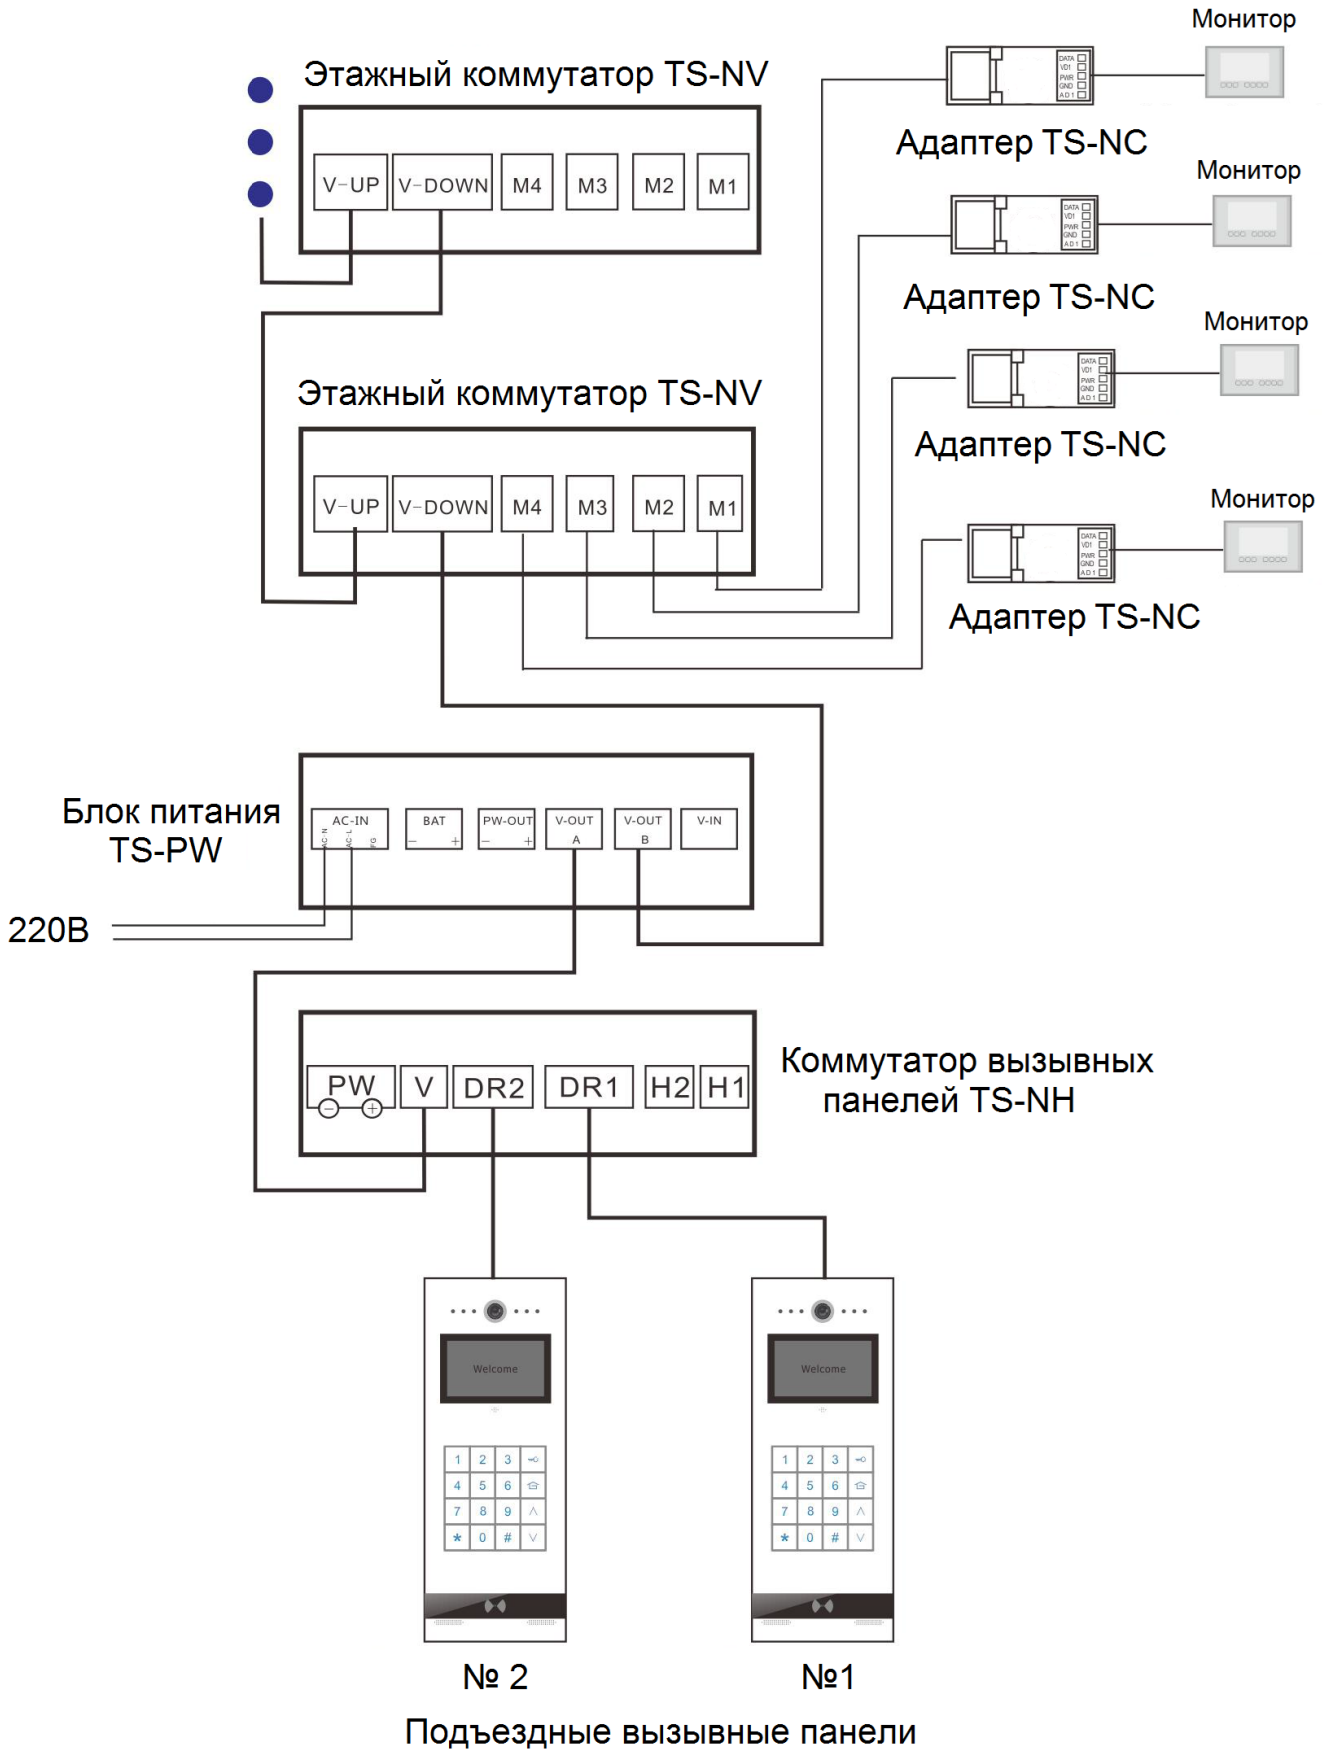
Этажный коммутатор TS-NV

V-UP V-DOWN M4 M3 M2 M1

Монитор

Адаптер TS-NC

Монитор

Адаптер TS-NC

Этажный коммутатор TS-NV

V-UP V-DOWN M4 M3 M2 M1

Монитор

Адаптер TS-NC

Монитор

Адаптер TS-NC

Блок питания TS-PW

AC-IN BAT PW-OUT V-OUT A V-OUT B V-IN

220В

PW V DR2 DR1 H2 H1

Коммутатор вызывных панелей TS-NH

Welcome

1 2 3
4 5 6
7 8 9
* 0 #

Welcome

1 2 3
4 5 6
7 8 9
* 0 #

№ 2

№1

Подъездные вызывные панели